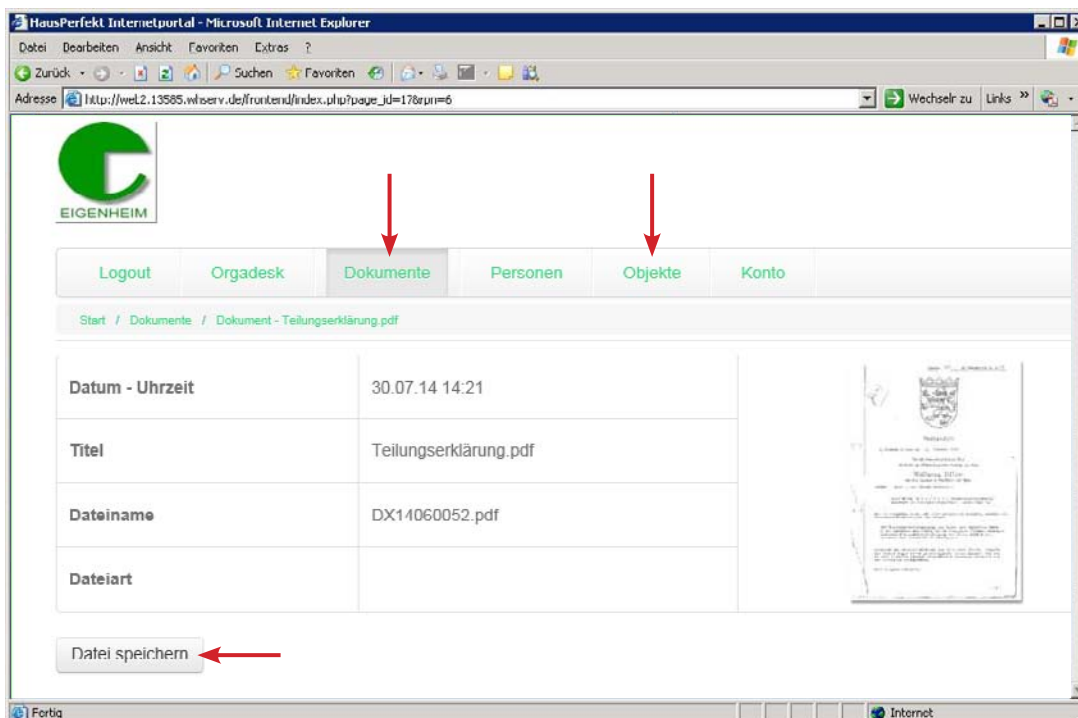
HausPerfekt Internetportal - Microsoft Internet Explorer

Datei Bearbeiten Ansicht Favoriten Extras ?

Zurück Suchen Favoriten

Adresse http://wel2.13585.whserv.de/frontend/index.php?page_id=17&rpn=6 Wechseln zu Links »

EIGENHEIM

Logout Orgadesk Dokumente Personen Objekte Konto

Start / Dokumente / Dokument - Teilungserklärung.pdf

| Datum - Uhrzeit | 30.07.14 14:21 |
|---|---|
| Titel | Teilungserklärung.pdf |
| Dateiname | DX14060052.pdf |
| Dateiart | |

Datei speichern

Fortig

Internet